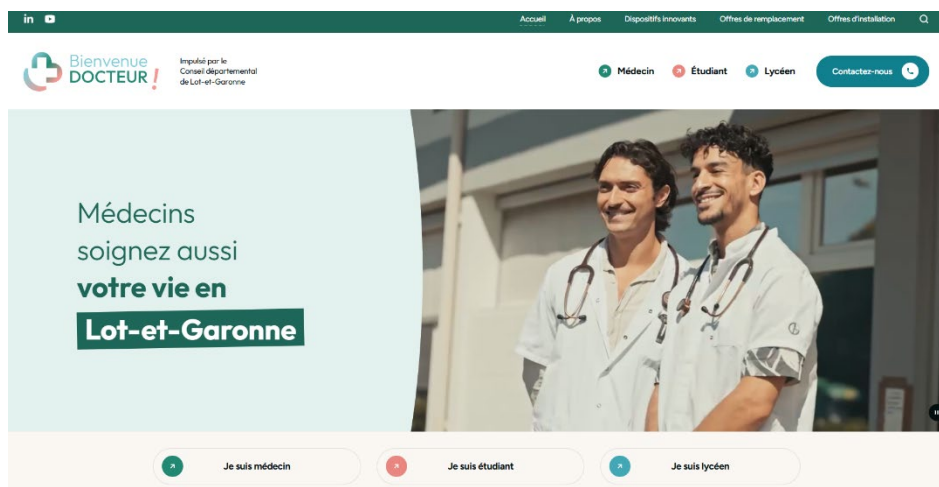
in

Accueil À propos Dispositifs innovants Offres de remplacement Offres d'installation

Bienvenue DOCTEUR !

Impulsé par le Conseil départemental de Lot-et-Garonne

Médecin Étudiant Lycéen Contactez-nous

Médecins soignez aussi votre vie en Lot-et-Garonne

Je suis médecin

Je suis étudiant

Je suis lycéen